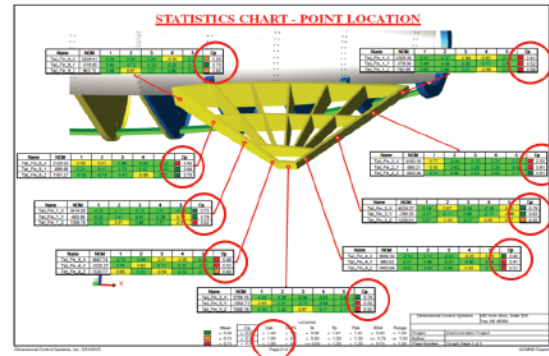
STATISTICS CHART - POINT LOCATION

| Name | NOM | 1 | 2 | 3 | 4 | 5 | Cp |
|---|---|---|---|---|---|---|---|
| Name | NOM | 1 | 2 | 3 | 4 | 5 | Cp |
| Name | NOM | 1 | 2 | 3 | 4 | 5 | Cp |
| Name | NOM | 1 | 2 | 3 | 4 | 5 | Cp |
| Name | NOM | 1 | 2 | 3 | 4 | 5 | Cp |
| Name | NOM | 1 | 2 | 3 | 4 | 5 | Cp |
| Name | NOM | 1 | 2 | 3 | 4 | 5 | Cp |
| Name | NOM | 1 | 2 | 3 | 4 | 5 | Cp |

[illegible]

Dimensional Control Systems, Inc. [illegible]

Location

Mean | Cp | Cpk | Sigma | Range

Page 1 of 1

Dimensional Control Systems

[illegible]